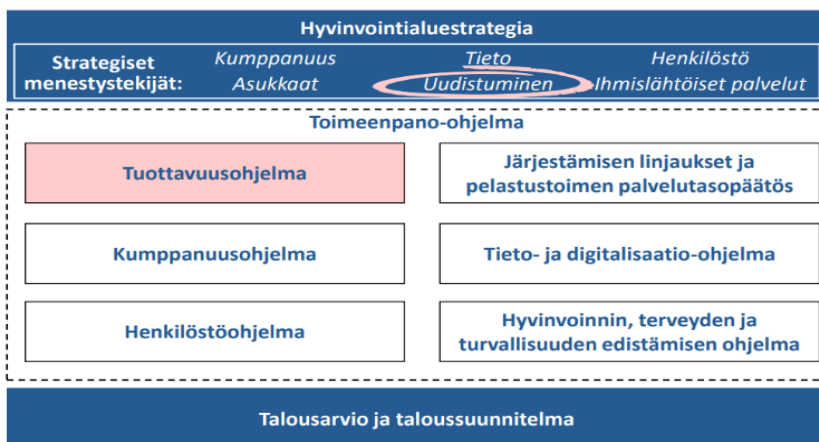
Hyvinvointialuestrategia

Strategiset menestystekijät: Kumppanuus Tieto Henkilöstö Asukkaat Uudistuminen Ihmislähtöiset palvelut

Toimeenpano-ohjelma

Tuottavuusohjelma

Järjestämisen linjaukset ja pelastustoimen palvelutasopäätös

Kumppanuusohjelma

Tieto- ja digitalisaatio-ohjelma

Henkilöstöohjelma

Hyvinvoinnin, terveyden ja turvallisuuden edistämisen ohjelma

Talousarvio ja taloussuunnitelma